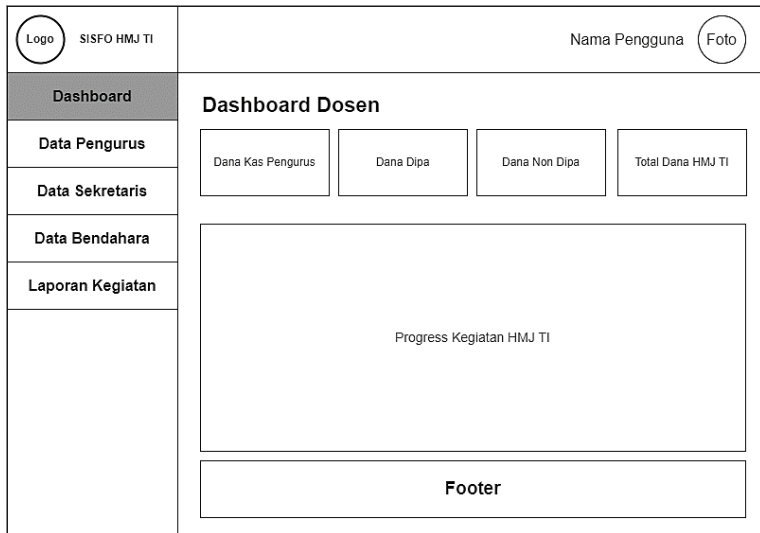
Logo SISFO HMJ TI

Nama Pengguna Foto

Dashboard

Data Pengurus

Data Sekretaris

Data Bendahara

Laporan Kegiatan

Dashboard Dosen

Dana Kas Pengurus

Dana Dipa

Dana Non Dipa

Total Dana HMJ TI

Progress Kegiatan HMJ TI

Footer